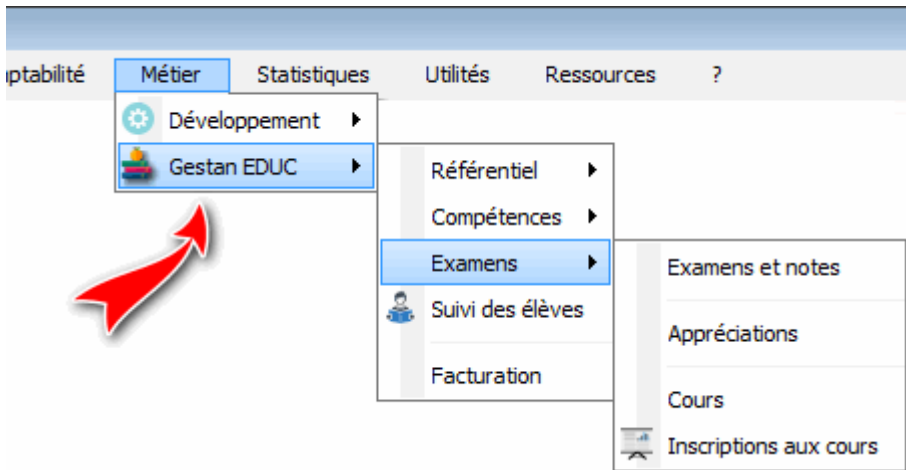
ptabilité Métier Statistiques Utilités Ressources ?

Développement
Gestan EDUC

Référentiel
Compétences
Examens
Suivi des élèves
Facturation

Examens et notes
Appréciations
Cours
Inscriptions aux cours